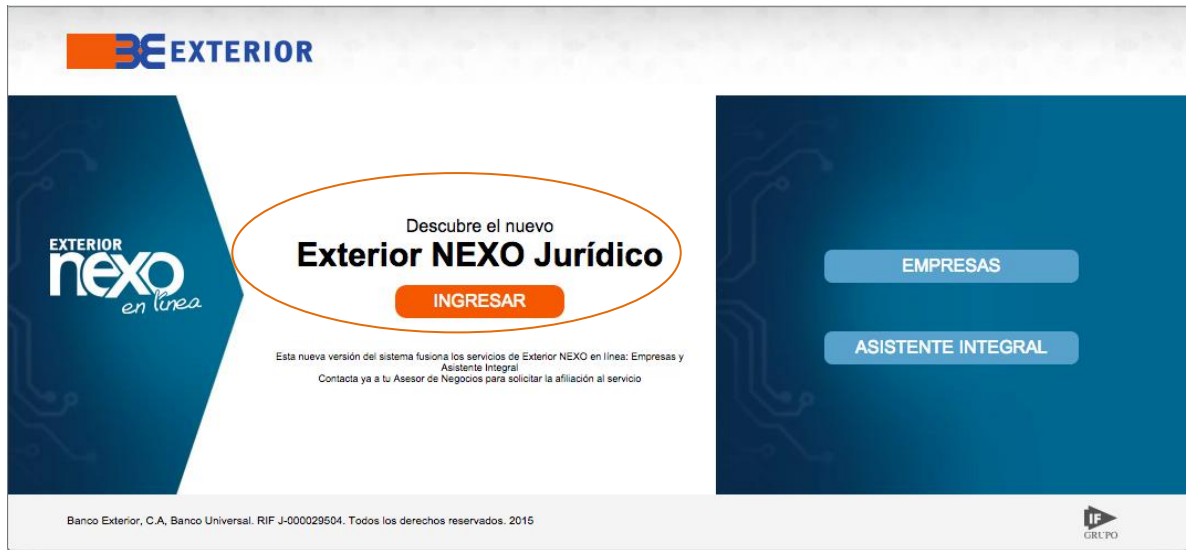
BE EXTERIOR

EXTERIOR nexo en línea

Descubre el nuevo
Exterior NEXO Jurídico

INGRESAR

Esta nueva versión del sistema fusiona los servicios de Exterior NEXO en línea: Empresas y Asistente Integral
Contacta ya a tu Asesor de Negocios para solicitar la afiliación al servicio

EMPRESAS

ASISTENTE INTEGRAL

Banco Exterior, C.A, Banco Universal. RIF J-000029504. Todos los derechos reservados. 2015

IF GRUPO